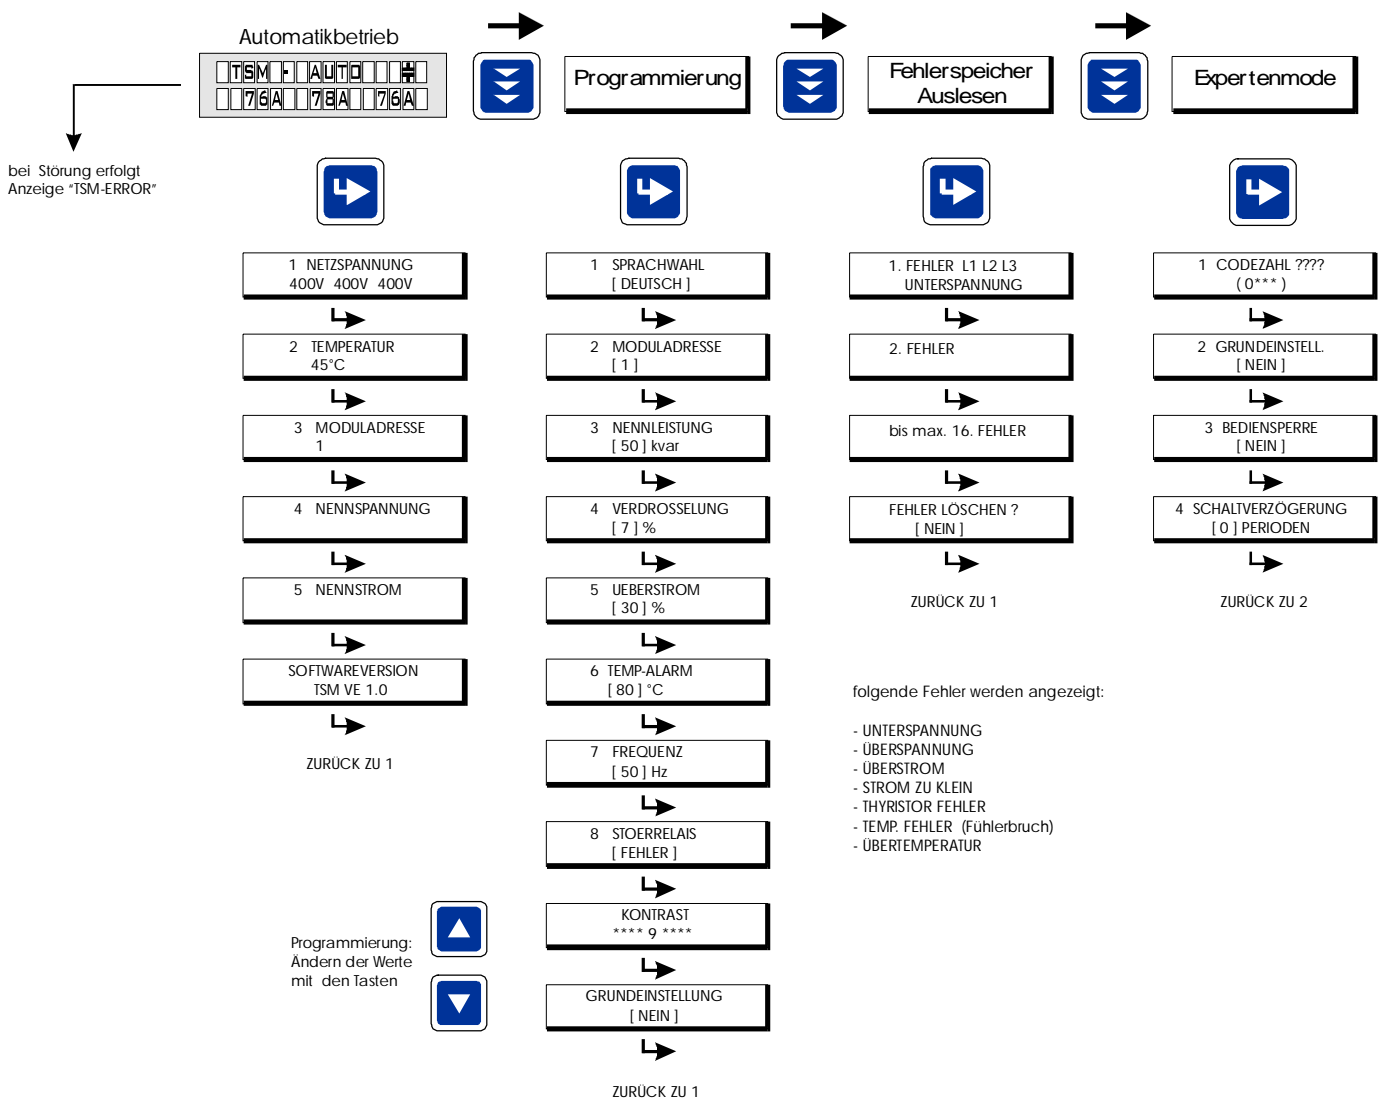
Automatikbetrieb

TSM - AUTO

76A 78A 76A

Programmierung

Fehlerspeicher Auslesen

Expertenmode

bei Störung erfolgt Anzeige "TSM-ERROR"

1 NETZSPANNUNG
400V 400V 400V

2 TEMPERATUR
45°C

3 MODULADRESSE
1

4 NENNSPANNUNG

5 NENNSTROM

SOFTWAREVERSION
TSM VE 1.0

ZURÜCK ZU 1

1 SPRACHWAHL
[ DEUTSCH ]

2 MODULADRESSE
[ 1 ]

3 NENNLEISTUNG
[ 50 ] kvar

4 VERDROSSELUNG
[ 7 ] %

5 UEBERSTROM
[ 30 ] %

6 TEMP-ALARM
[ 80 ] °C

7 FREQUENZ
[ 50 ] Hz

8 STOERRELAIS
[ FEHLER ]

KONTRAST
**** 9 ****

GRUNDEINSTELLUNG
[ NEIN ]

ZURÜCK ZU 1

1. FEHLER L1 L2 L3
UNTERSPANNUNG

2. FEHLER

bis max. 16. FEHLER

FEHLER LÖSCHEN ?
[ NEIN ]

ZURÜCK ZU 1

1 CODEZAHL ????
( 0*** )

2 GRUNDEINSTELL.
[ NEIN ]

3 BEDIENSPERRE
[ NEIN ]

4 SCHALTVERZÖGERUNG
[ 0 ] PERIODEN

ZURÜCK ZU 2

folgende Fehler werden angezeigt:

- UNTERSPANNUNG
- ÜBERSPANNUNG
- ÜBERSTROM
- STROM ZU KLEIN
- THYRISTOR FEHLER
- TEMP. FEHLER (Fühlerbruch)
- ÜBERTEMPERATUR

Programmierung:
Ändern der Werte
mit den Tasten